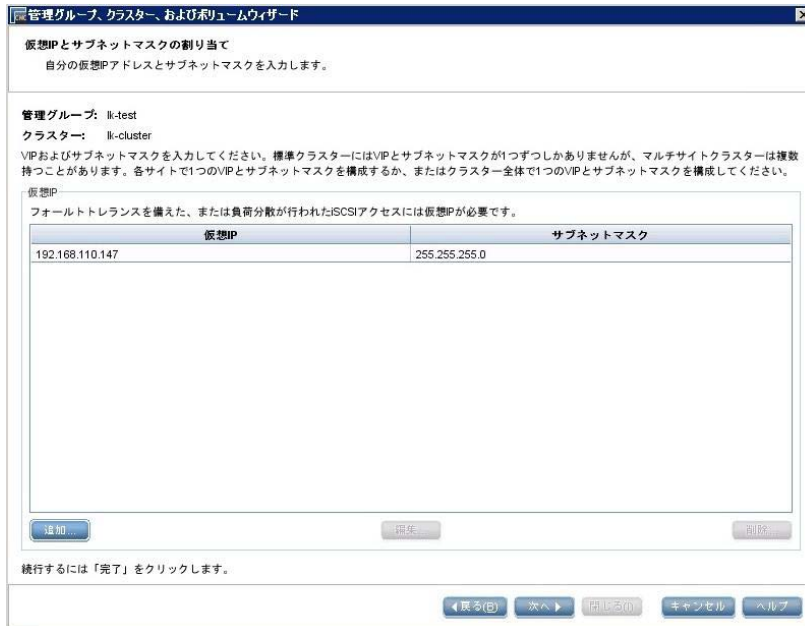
管理グループ、クラスター、およびボリュームウィザード

仮想IPとサブネットマスクの割り当て

自分の仮想IPアドレスとサブネットマスクを入力します。

管理グループ: lk-test

クラスター: lk-cluster

VIPおよびサブネットマスクを入力してください。標準クラスターにはVIPとサブネットマスクが1つずつしかありませんが、マルチサイトクラスターは複数持つことがあります。各サイトで1つのVIPとサブネットマスクを構成するか、またはクラスター全体で1つのVIPとサブネットマスクを構成してください。

仮想IP

フォールトトレランスを備えた、または負荷分散が行われたiSCSIアクセスには仮想IPが必要です。

| 仮想IP | サブネットマスク |
|---|---|
| 192.168.110.147 | 255.255.255.0 |

追加...

編集...

削除...

続行するには「完了」をクリックします。

◀戻る(B)

次へ▶

閉じる(I)

キャンセル

ヘルプ